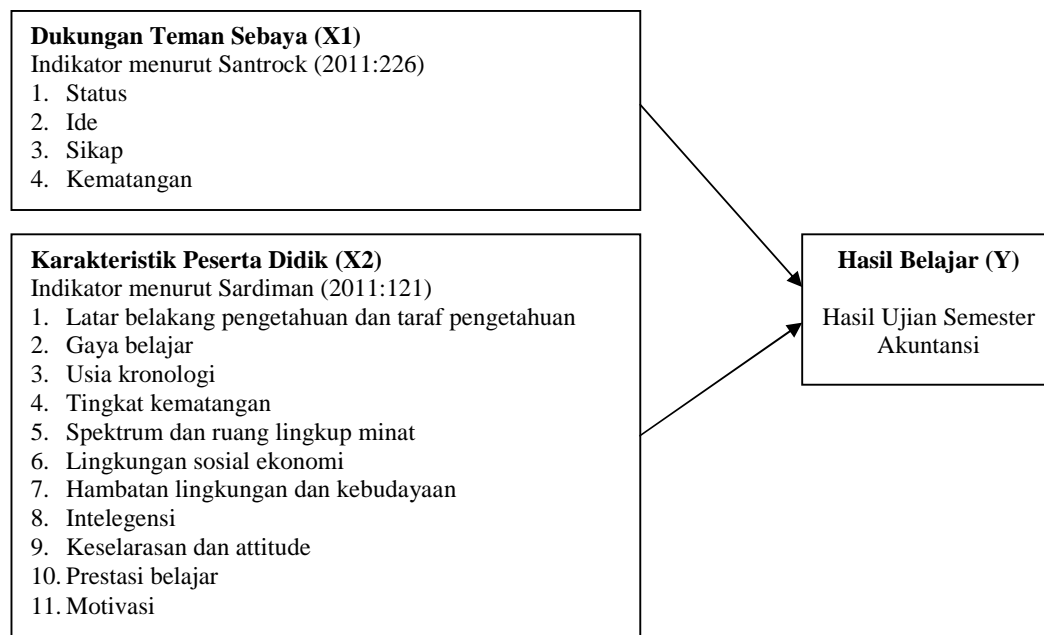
**Dukungan Teman Sebaya (X1)**
Indikator menurut Santrock (2011:226)
1. Status
2. Ide
3. Sikap
4. Kematangan

**Karakteristik Peserta Didik (X2)**
Indikator menurut Sardiman (2011:121)
1. Latar belakang pengetahuan dan taraf pengetahuan
2. Gaya belajar
3. Usia kronologi
4. Tingkat kematangan
5. Spektrum dan ruang lingkup minat
6. Lingkungan sosial ekonomi
7. Hambatan lingkungan dan kebudayaan
8. Intelegensi
9. Keselarasan dan attitude
10. Prestasi belajar
11. Motivasi

**Hasil Belajar (Y)**

Hasil Ujian Semester Akuntansi